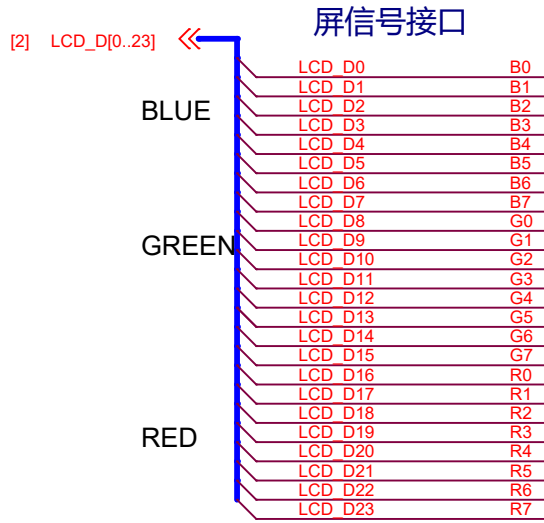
[2] LCD_D[0..23]

屏信号接口

BLUE

GREEN

RED

LCD_D0 B0
LCD_D1 B1
LCD_D2 B2
LCD_D3 B3
LCD_D4 B4
LCD_D5 B5
LCD_D6 B6
LCD_D7 B7
LCD_D8 G0
LCD_D9 G1
LCD_D10 G2
LCD_D11 G3
LCD_D12 G4
LCD_D13 G5
LCD_D14 G6
LCD_D15 G7
LCD_D16 R0
LCD_D17 R1
LCD_D18 R2
LCD_D19 R3
LCD_D20 R4
LCD_D21 R5
LCD_D22 R6
LCD_D23 R7